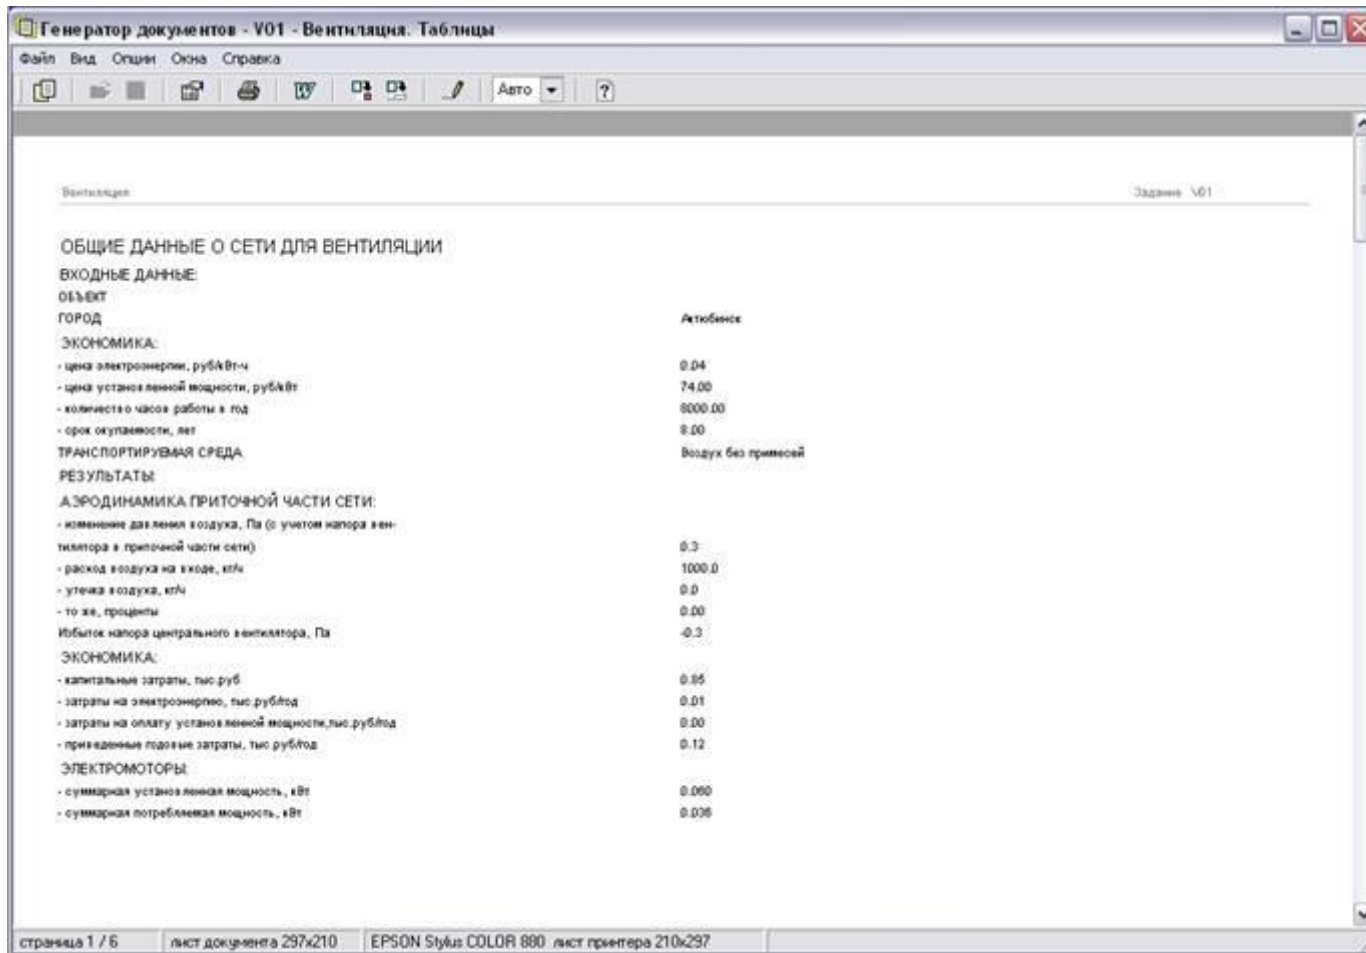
Генератор документов - V01 - Вентиляция. Таблицы

Файл Вид Опции Окна Справка

Авто ?

Вентиляция Задание V01

ОБЩИЕ ДАННЫЕ О СЕТИ ДЛЯ ВЕНТИЛЯЦИИ

ВХОДНЫЕ ДАННЫЕ

ОБЪЕКТ

| ГОРОД | Актюбинск |
|---|---|
| ЭКОНОМИКА: | |
| - цена электроэнергии, руб/кВт-ч | 0.04 |
| - цена установленной мощности, руб/кВт | 74.00 |
| - количество часов работы в год | 8000.00 |
| - срок окупаемости, лет | 8.00 |
| ТРАНСПОРТИРУЕМАЯ СРЕДА | Воздух без примесей |
| РЕЗУЛЬТАТЫ: | |
| АЭРОДИНАМИКА ПРИТОЧНОЙ ЧАСТИ СЕТИ: | |
| - изменение давления воздуха, Па (с учетом напора вентилятора в приточной части сети) | 0.3 |
| - расход воздуха на входе, м³/ч | 1000.0 |
| - утечка воздуха, м³/ч | 0.0 |
| - то же, проценты | 0.00 |
| Избыток напора центрального вентилятора, Па | -0.3 |
| ЭКОНОМИКА: | |
| - капитальные затраты, тыс.руб | 0.05 |
| - затраты на электроэнергию, тыс.руб/год | 0.01 |
| - затраты на оплату установленной мощности,тыс.руб/год | 0.00 |
| - приведенные годовые затраты, тыс.руб/год | 0.12 |
| ЭЛЕКТРОМОТОРЫ: | |
| - суммарная установленная мощность, кВт | 0.060 |
| - суммарная потребляемая мощность, кВт | 0.036 |

страница 1 / 6 лист документа 297x210 EPSON Stylus COLOR 880 лист принтера 210x297